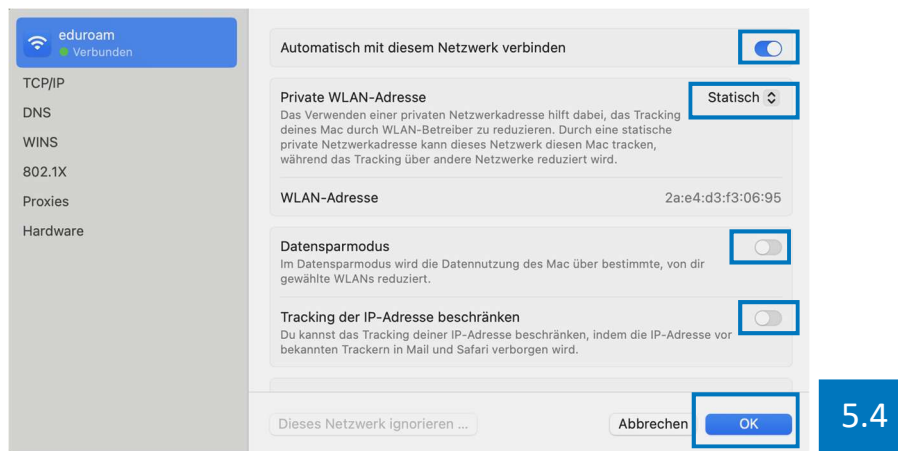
eduroam
Verbunden

TCP/IP
DNS
WINS
802.1X
Proxies
Hardware

Automatisch mit diesem Netzwerk verbinden

Private WLAN-Adresse
Statisch
Das Verwenden einer privaten Netzwerkadresse hilft dabei, das Tracking deines Mac durch WLAN-Betreiber zu reduzieren. Durch eine statische private Netzwerkadresse kann dieses Netzwerk diesen Mac tracken, während das Tracking über andere Netzwerke reduziert wird.

WLAN-Adresse
2a:e4:d3:f3:06:95

Datensparmodus
Im Datensparmodus wird die Datennutzung des Mac über bestimmte, von dir gewählte WLANs reduziert.

Tracking der IP-Adresse beschränken
Du kannst das Tracking deiner IP-Adresse beschränken, indem die IP-Adresse vor bekannten Trackern in Mail und Safari verborgen wird.

Dieses Netzwerk ignorieren ...
Abbrechen
OK

5.4